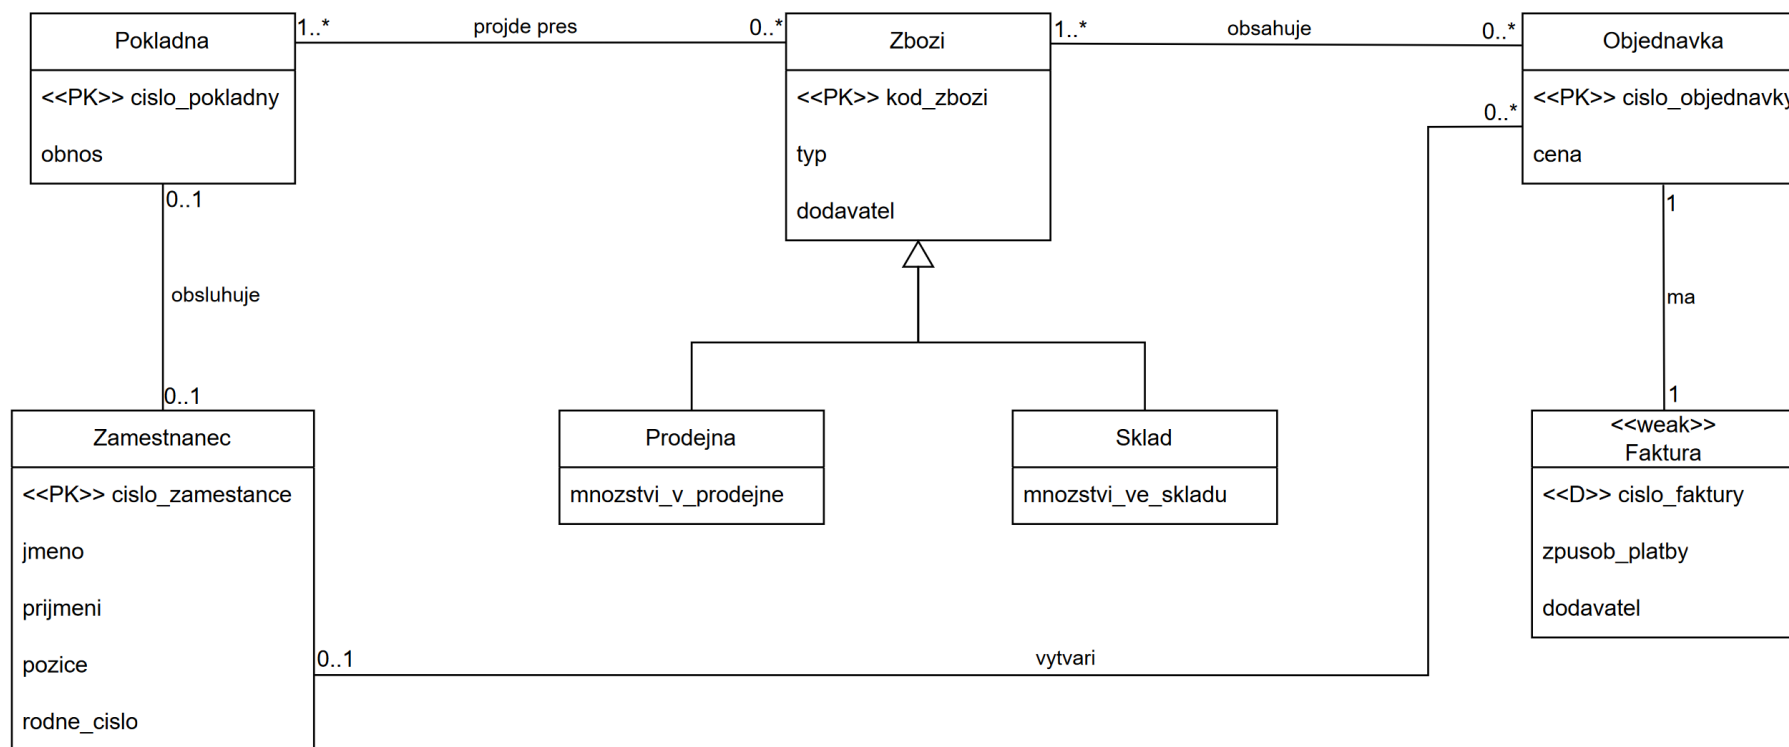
Pokladna
<<PK>> cislo_pokladny
obnos

1..*
projde pres
0..*

Zbozi
<<PK>> kod_zbozi
typ
dodavatel

1..*
obsahuje
0..*

Objednavka
<<PK>> cislo_objednavky
cena

0..*

0..1
obsluhuje
0..1

1
ma
1

Zamestnanec
<<PK>> cislo_zamestance
jmeno
prijmeni
pozice
rodne_cislo

Prodejna
mnozstvi_v_prodejne

Sklad
mnozstvi_ve_skladu

<<weak>>
Faktura
<<D>> cislo_faktury
zpusob_platby
dodavatel

0..1
vytvari